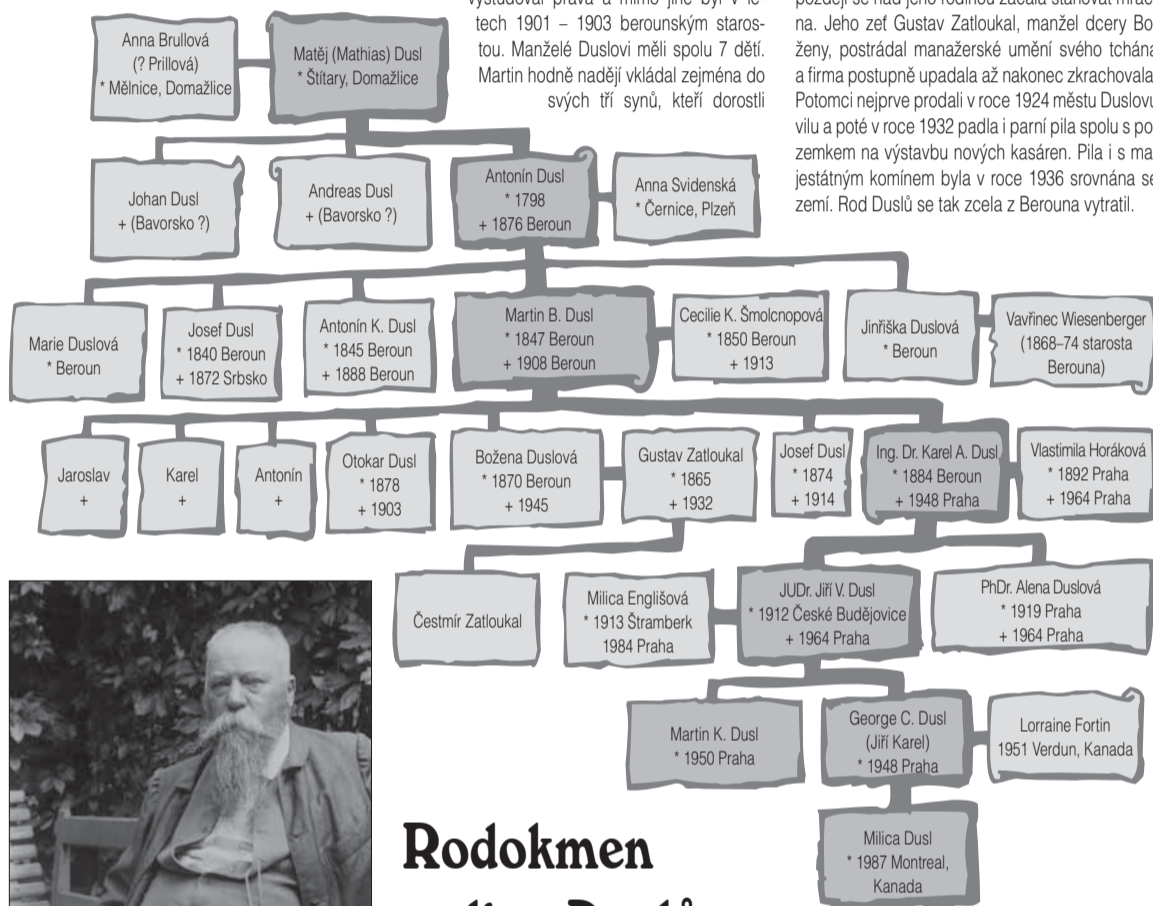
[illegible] práva a mimo jiné byl v le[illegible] tech 1901 – 1903 berounským starostou. Manželé Duslovi měli spolu 7 dětí. Martin hodně nadějí vkládal zejména do svých tří synů, kteří dorostli

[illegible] se nad jeho rodinou začala stahovat mrač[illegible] na. Jeho zeť Gustav Zatloukal, manžel dcery Bo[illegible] ženy, postrádal manažerské umění svého tchána a firma postupně upadala až nakonec zkrachovala. Potomci nejprve prodali v roce 1924 městu Duslovu vilu a poté v roce 1932 padla i parní pila spolu s po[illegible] zemkem na výstavbu nových kasáren. Pila i s ma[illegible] jestátným komínem byla v roce 1936 srovnána se zemí. Rod Duslů se tak zcela z Berouna vytratil.

Anna Brullová (? Prillová) * Mělnice, Domažlice

Matěj (Mathias) Dusl * Štitary, Domažlice

Johan Dusl + (Bavorsko ?)

Andreas Dusl + (Bavorsko ?)

Antonín Dusl * 1798 + 1876 Beroun

Anna Svidenská * Černice, Plzeň

Marie Duslová * Beroun

Josef Dusl * 1840 Beroun + 1872 Srbsko

Antonín K. Dusl * 1845 Beroun + 1888 Beroun

Martin B. Dusl * 1847 Beroun + 1908 Beroun

Cecilie K. Šmolcnopová * 1850 Beroun + 1913

Jinřiška Duslová * Beroun

Vavřinec Wiesenberger (1868–74 starosta Berouna)

Jaroslav +

Karel +

Antonín +

Otokar Dusl * 1878 + 1903

Božena Duslová * 1870 Beroun + 1945

Gustav Zatloukal * 1865 + 1932

Josef Dusl * 1874 + 1914

Ing. Dr. Karel A. Dusl * 1884 Beroun + 1948 Praha

Vlastimila Horáková * 1892 Praha + 1964 Praha

Čestmír Zatloukal

Milica Englišová * 1913 Štramberk 1984 Praha

JUDr. Jiří V. Dusl * 1912 České Budějovice + 1964 Praha

PhDr. Alena Duslová * 1919 Praha + 1964 Praha

Martin K. Dusl * 1950 Praha

George C. Dusl (Jiří Karel) * 1948 Praha

Lorraine Fortin 1951 Verdun, Kanada

Milica Dusl * 1987 Montreal, Kanada

Rodokmen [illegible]